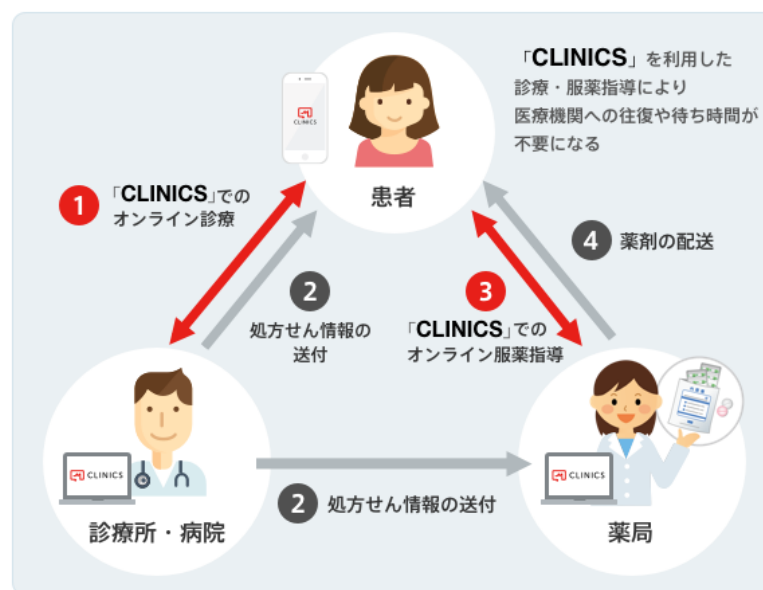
CLINICS

患者

「CLINICS」を利用した診療・服薬指導により医療機関への往復や待ち時間が不要になる

1 「CLINICS」でのオンライン診療

2 処方せん情報の送付

3 「CLINICS」でのオンライン服薬指導

4 薬剤の配送

CLINICS

診療所・病院

2 処方せん情報の送付

CLINICS

薬局